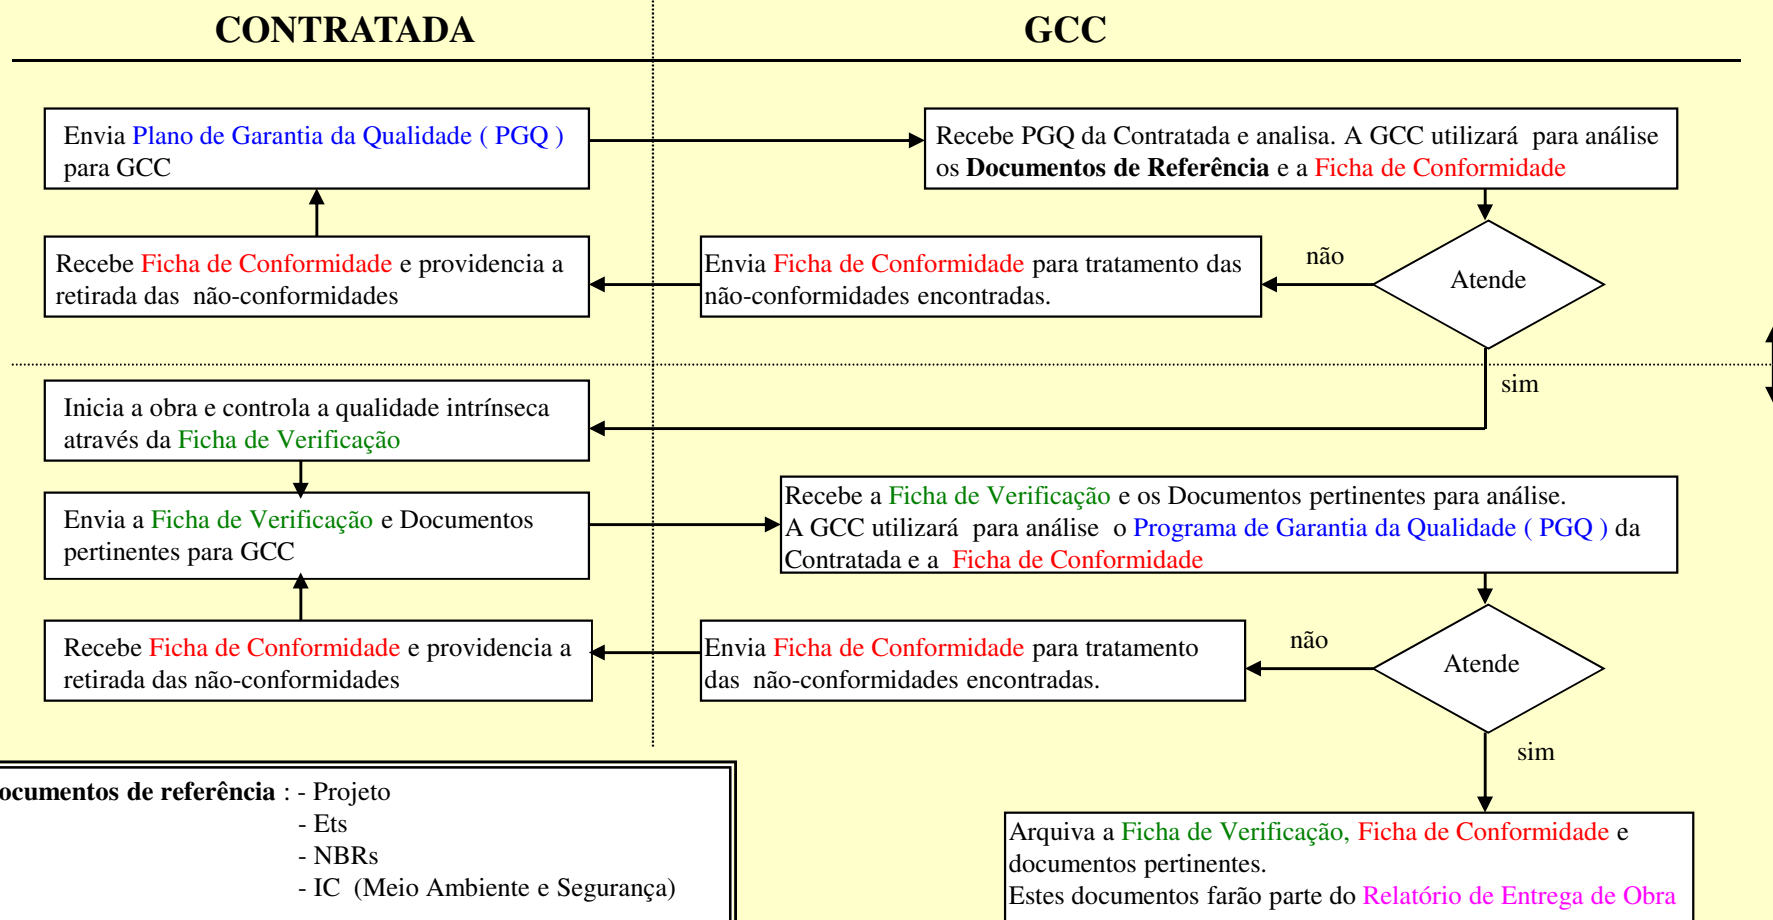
CONTRATADA

GCC

Envia Plano de Garantia da Qualidade ( PGQ ) para GCC

Recebe PGQ da Contratada e analisa. A GCC utilizará para análise os **Documentos de Referência** e a Ficha de Conformidade

Recebe Ficha de Conformidade e providencia a retirada das não-conformidades

Envia Ficha de Conformidade para tratamento das não-conformidades encontradas.

não

Atende

sim

Inicia a obra e controla a qualidade intrínseca através da Ficha de Verificação

Envia a Ficha de Verificação e Documentos pertinentes para GCC

Recebe a Ficha de Verificação e os Documentos pertinentes para análise. A GCC utilizará para análise o Programa de Garantia da Qualidade ( PGQ ) da Contratada e a Ficha de Conformidade

Recebe Ficha de Conformidade e providencia a retirada das não-conformidades

Envia Ficha de Conformidade para tratamento das não-conformidades encontradas.

não

Atende

sim

**ocumentos de referência** : - Projeto
- Ets
- NBRs
- IC (Meio Ambiente e Segurança)

Arquiva a Ficha de Verificação, Ficha de Conformidade e documentos pertinentes.
Estes documentos farão parte do Relatório de Entrega de Obra